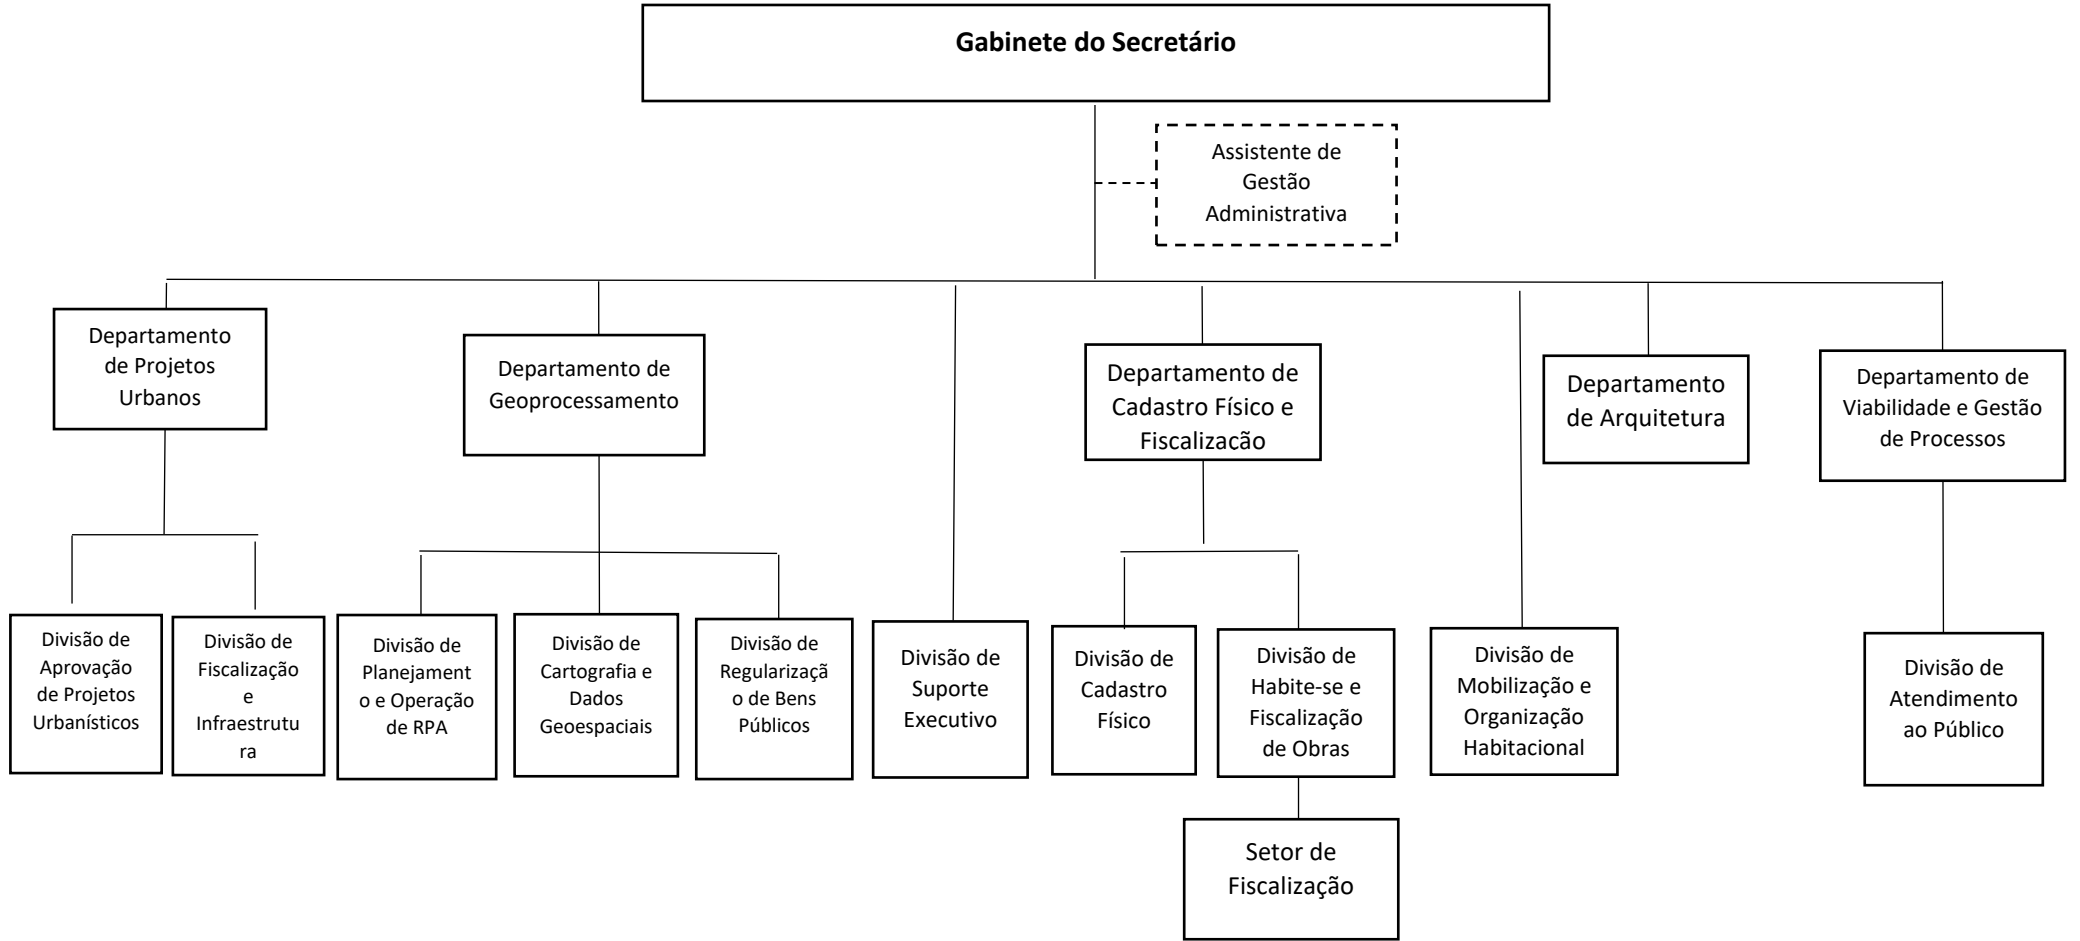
Gabinete do Secretário

Assistente de Gestão Administrativa

Departamento de Projetos Urbanos

Departamento de Geoprocessamento

Departamento de Cadastro Físico e Fiscalização

Departamento de Arquitetura

Departamento de Viabilidade e Gestão de Processos

Divisão de Aprovação de Projetos Urbanísticos

Divisão de Fiscalização e Infraestrutura

Divisão de Planejamento e Operação de RPA

Divisão de Cartografia e Dados Geoespaciais

Divisão de Regularização de Bens Públicos

Divisão de Suporte Executivo

Divisão de Cadastro Físico

Divisão de Habite-se e Fiscalização de Obras

Divisão de Mobilização e Organização Habitacional

Divisão de Atendimento ao Público

Setor de Fiscalização